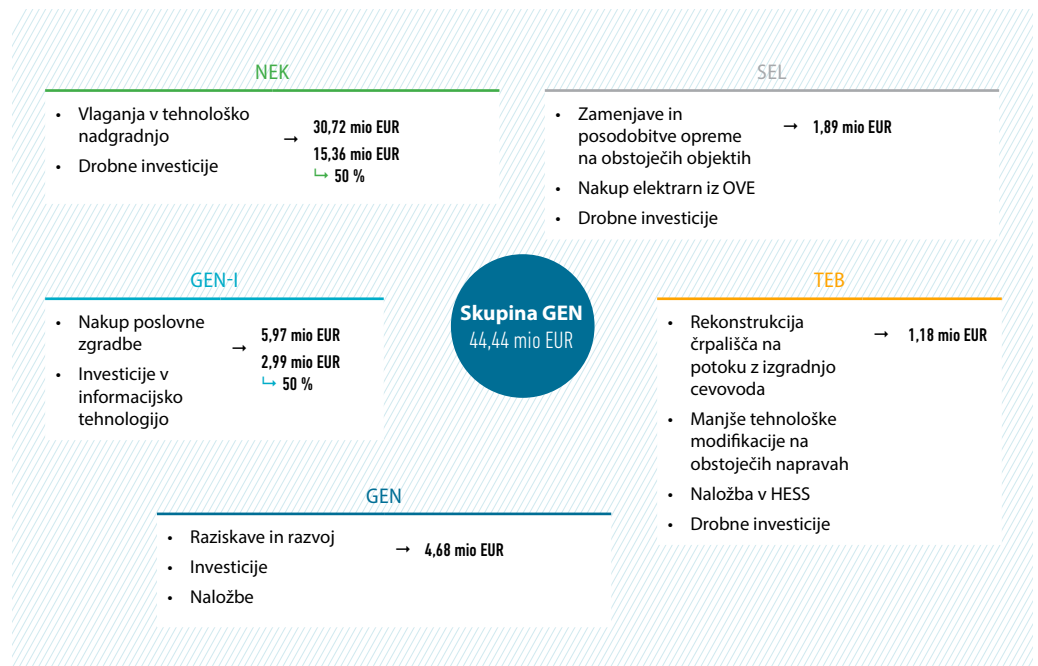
NEK

- Vlaganja v tehnološko nadgradnjo
- Drobne investicije

→ 30,72 mio EUR
15,36 mio EUR
↳ 50 %

SEL

- Zamenjave in posodobitve opreme na obstoječih objektih
- Nakup elektrarn iz OVE
- Drobne investicije

→ 1,89 mio EUR

GEN-I

- Nakup poslovne zgradbe
- Investicije v informacijsko tehnologijo

→ 5,97 mio EUR
2,99 mio EUR
↳ 50 %

Skupina GEN
44,44 mio EUR

TEB

- Rekonstrukcija črpališča na potoku z izgradnjo cevovoda
- Manjše tehnološke modifikacije na obstoječih napravah
- Naložba v HESS
- Drobne investicije

→ 1,18 mio EUR

GEN

- Raziskave in razvoj
- Investicije
- Naložbe

→ 4,68 mio EUR